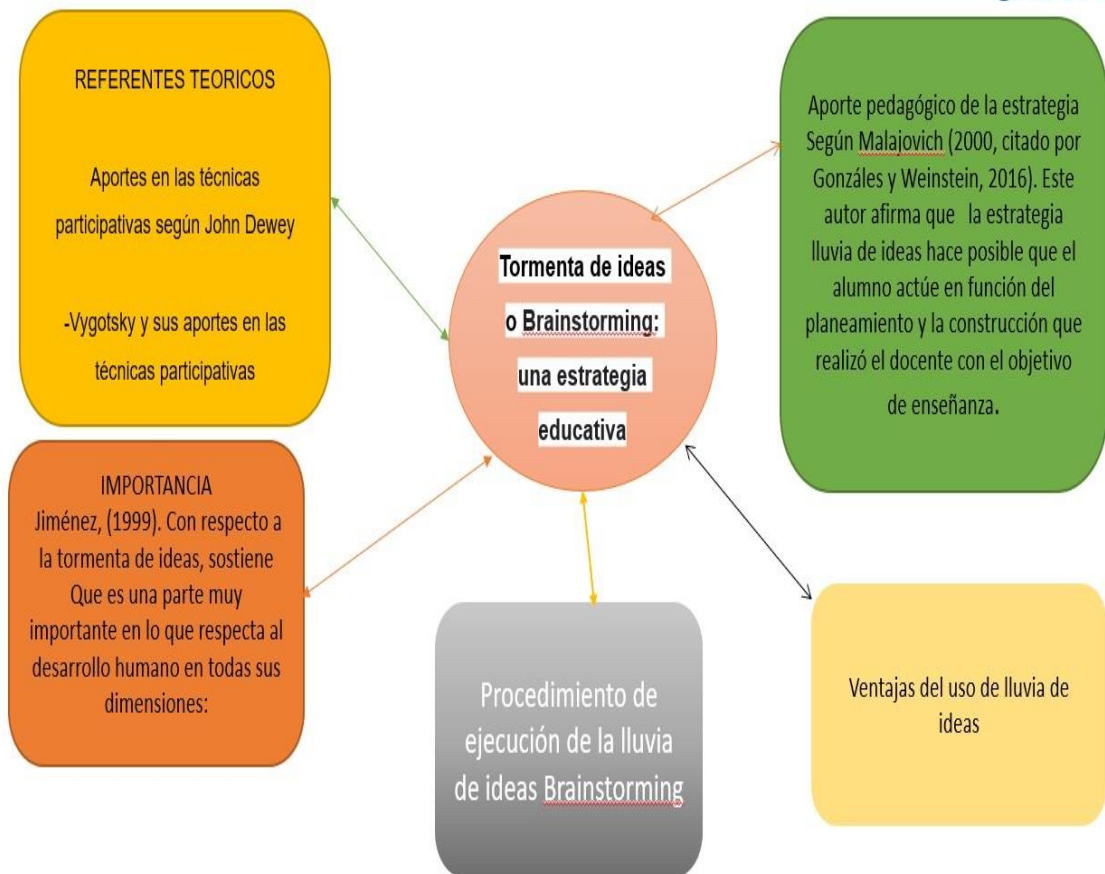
Tormenta de ideas o Brainstorming: una estrategia educativa

REFERENTES TEORICOS

Aportes en las técnicas participativas según John Dewey

-Vygotsky y sus aportes en las técnicas participativas

Aporte pedagógico de la estrategia Según Malajovich (2000, citado por Gonzáles y Weinstein, 2016). Este autor afirma que la estrategia lluvia de ideas hace posible que el alumno actúe en función del planeamiento y la construcción que realizó el docente con el objetivo de enseñanza.

IMPORTANCIA
Jiménez, (1999). Con respecto a la tormenta de ideas, sostiene Que es una parte muy importante en lo que respecta al desarrollo humano en todas sus dimensiones:

Procedimiento de ejecución de la lluvia de ideas Brainstorming

Ventajas del uso de lluvia de ideas